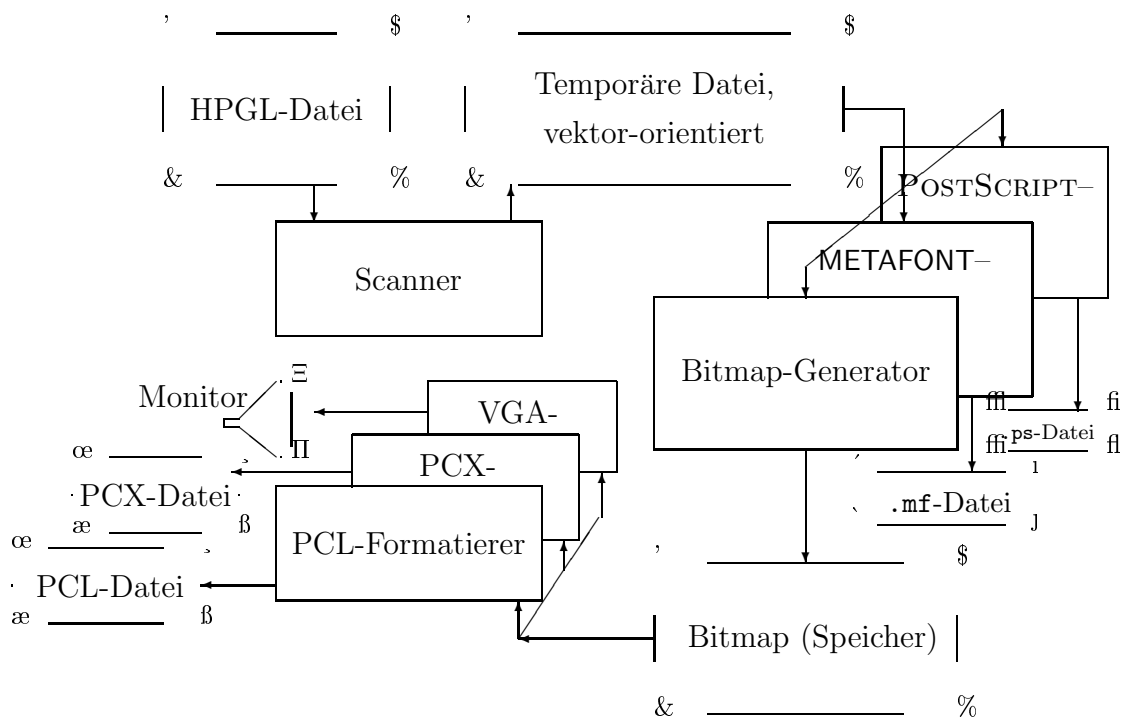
' $ ' $

HPGL-Datei

Temporäre Datei, vektor-orientiert

& % & %

PostScript–

METAFONT–

Scanner

Bitmap-Generator

Monitor Ξ

VGA-

Π

œ

PCX-

ffl fi

ffi ps-Datei fl

ı

PCX-Datei

æ ß

.mf-Datei

ȷ

œ

PCL-Formatierer

, $

PCL-Datei

æ ß

Bitmap (Speicher)

& %